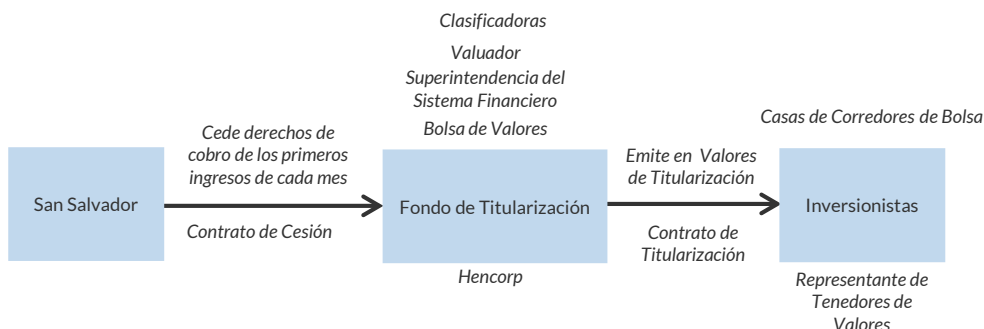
Clasificadoras

Valuador

Superintendencia del Sistema Financiero

Bolsa de Valores

Casas de Corredores de Bolsa

San Salvador

Cede derechos de cobro de los primeros ingresos de cada mes

Contrato de Cesión

Fondo de Titularización

Hencorp

Emite en Valores de Titularización

Contrato de Titularización

Inversionistas

Representante de Tenedores de Valores